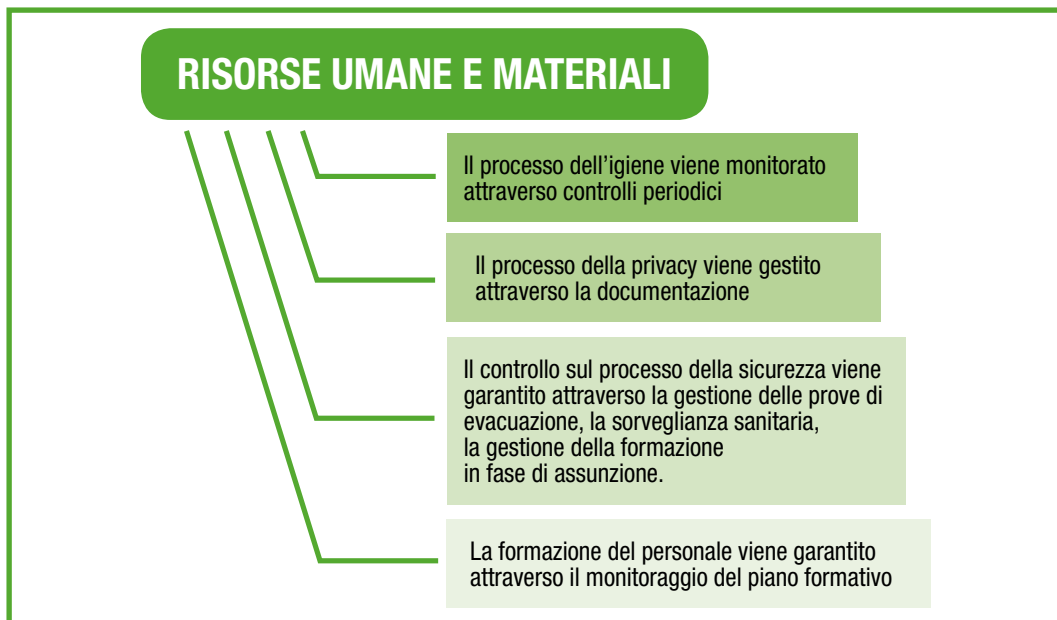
RISORSE UMANE E MATERIALI

Il processo dell’igiene viene monitorato attraverso controlli periodici

Il processo della privacy viene gestito attraverso la documentazione

Il controllo sul processo della sicurezza viene garantito attraverso la gestione delle prove di evacuazione, la sorveglianza sanitaria, la gestione della formazione in fase di assunzione.

La formazione del personale viene garantito attraverso il monitoraggio del piano formativo